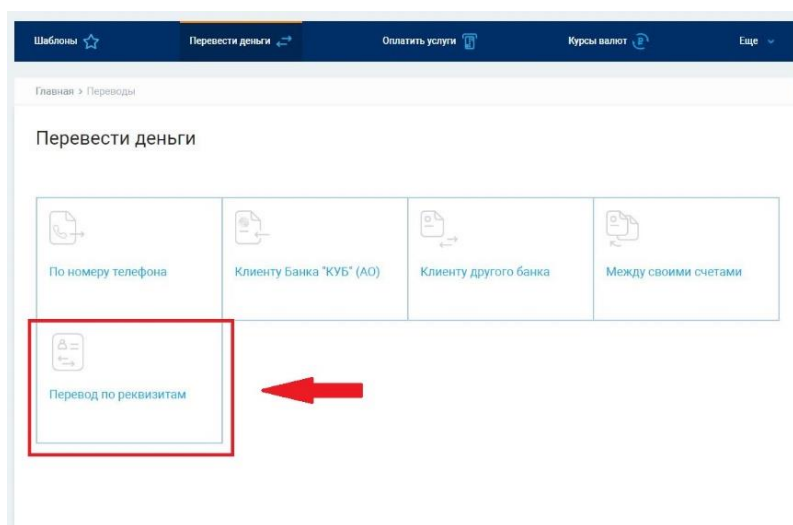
Шаблоны
Перевести деньги
Оплатить услуги
Курсы валют
Еще

Главная > Переводы

Перевести деньги

По номеру телефона
Клиенту Банка "КУБ" (АО)
Клиенту другого банка
Между своими счетами

Перевод по реквизитам